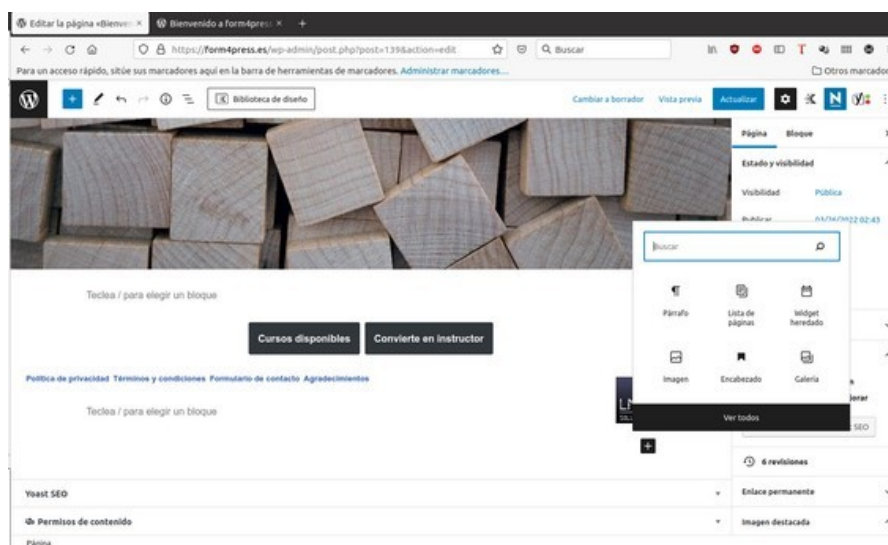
Editar la página «Bienven ×
Bienvenido a form4press ×
+

https://form4press.es/wp-admin/post.php?post=139&action=edit
Buscar

Para un acceso rápido, sitúe sus marcadores aquí en la barra de herramientas de marcadores. Administrar marcadores...
Otros marcado

Biblioteca de diseño
Cambiar a borrador
Vista previa
Actualizar

Página
Bloque
Estado y visibilidad
Visibilidad
Pública
Publicar
01/26/2022 02:43

Buscar
Párrafo
Lista de páginas
Widget heredado
Imagen
Encabezado
Galería
Ver todos

Teclea / para elegir un bloque

Cursos disponibles
Convierte en instructor

Política de privacidad Términos y condiciones Formulario de contacto Agradecimientos

Teclea / para elegir un bloque

6 revisiones
Enlace permanente
Imagen destacada

Yoast SEO
Permisos de contenido
Página